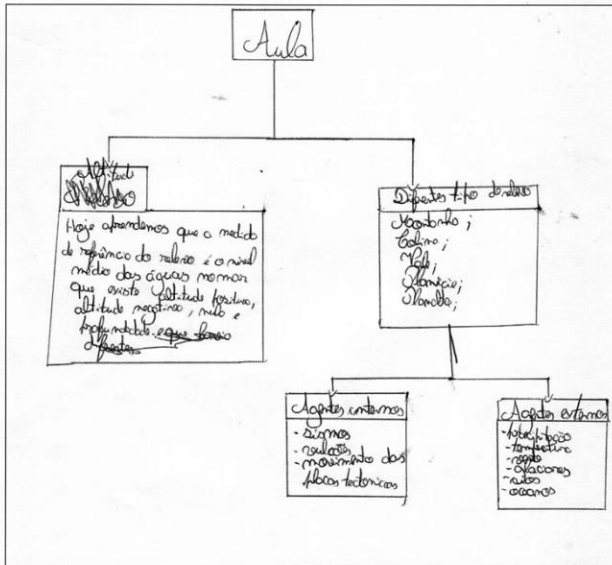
Aula

Altitude
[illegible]

Hoje aprendemos que a medida de referência do relevo é o nível médio das águas do mar que existe altitude positiva, altitude negativa, nulo e profundidade. e que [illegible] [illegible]

Diferentes tipo de relevo

Montanha;
Colina;
Vale;
Planície;
Planalto;

Agentes internos

- sismos
- vulcões
- movimento das placas tectonicas

Agentes externos

- precipitação
- temperatura
- vento
- glaciares
- rios
- oceanos